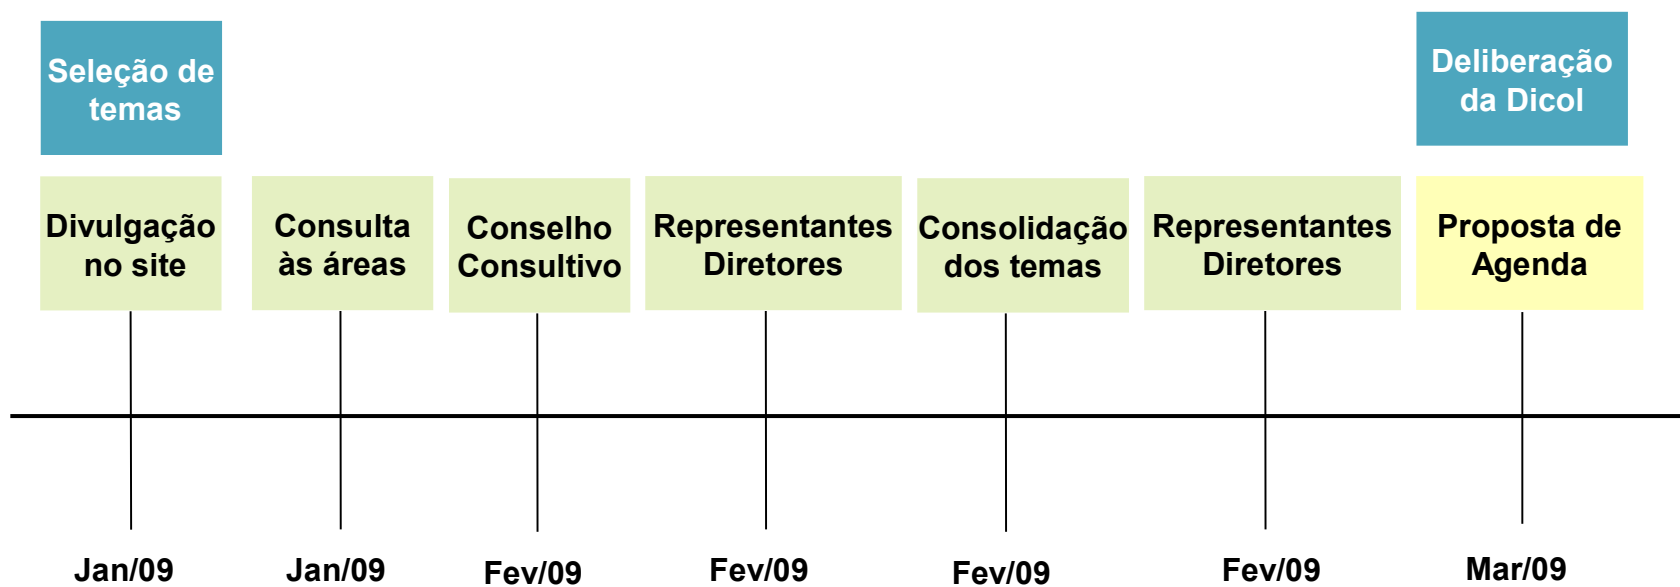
Seleção de temas

Deliberação da Dicol

Divulgação no site

Consulta às áreas

Conselho Consultivo

Representantes Diretores

Consolidação dos temas

Representantes Diretores

Proposta de Agenda

Jan/09

Jan/09

Fev/09

Fev/09

Fev/09

Fev/09

Mar/09